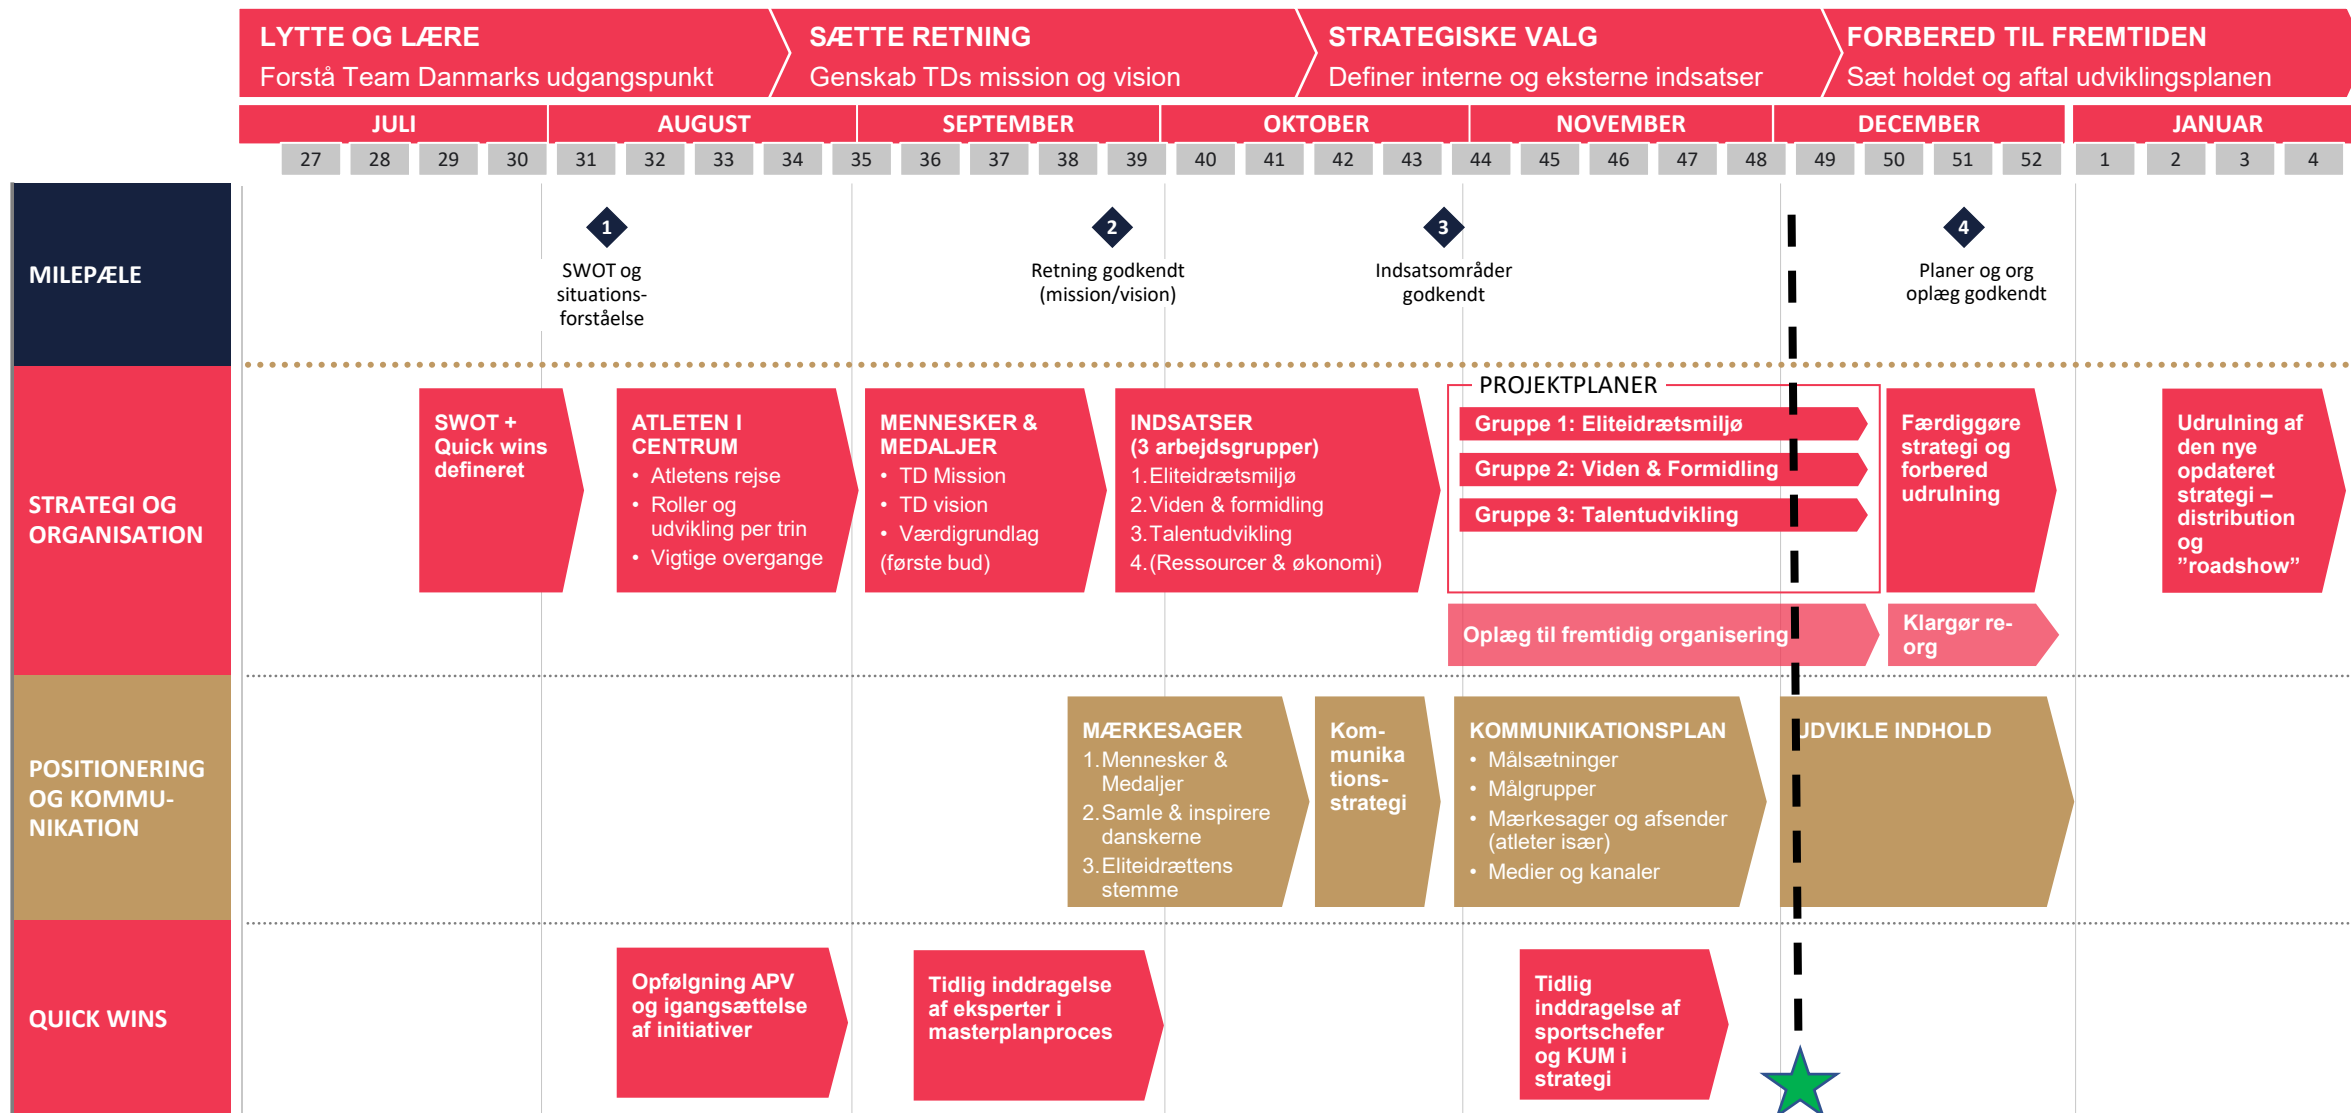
LYTTE OG LÆRE
Forstå Team Danmarks udgangspunkt

SÆTTE RETNING
Genskab TDs mission og vision

STRATEGISKE VALG
Definer interne og eksterne indsatser

FORBERED TIL FREMTIDEN
Sæt holdet og aftal udviklingsplanen

| JULI | | | | AUGUST | | | | SEPTEMBER | | | | OKTOBER | | | | NOVEMBER | | | | DECEMBER | | | | JANUAR | | | |
|---|---|---|---|---|---|---|---|---|---|---|---|---|---|---|---|---|---|---|---|---|---|---|---|---|---|---|---|
| 27 | 28 | 29 | 30 | 31 | 32 | 33 | 34 | 35 | 36 | 37 | 38 | 39 | 40 | 41 | 42 | 43 | 44 | 45 | 46 | 47 | 48 | 49 | 50 | 51 | 52 | 1 | 2 | 3 | 4 |

MILEPÆLE

1
SWOT og situationsforståelse

2
Retning godkendt (mission/vision)

3
Indsatsområder godkendt

4
Planer og org oplæg godkendt

STRATEGI OG ORGANISATION

SWOT + Quick wins defineret

ATLETEN I CENTRUM
• Atletens rejse
• Roller og udvikling per trin
• Vigtige overgange

MENNESKER & MEDALJER
• TD Mission
• TD vision
• Værdigrundlag (første bud)

INDSATSER (3 arbejdsgrupper)
1. Eliteidrætsmiljø
2. Viden & formidling
3. Talentudvikling
4. (Ressourcer & økonomi)

PROJEKTPLANER
Gruppe 1: Eliteidrætsmiljø
Gruppe 2: Viden & Formidling
Gruppe 3: Talentudvikling

Færdiggøre strategi og forbered udrulning

Udrulning af den nye opdateret strategi – distribution og ”roadshow”

Oplæg til fremtidig organisering

Klargør re-org

POSITIONERING OG KOMMU-NIKATION

MÆRKESAGER
1. Mennesker & Medaljer
2. Samle & inspirere danskerne
3. Eliteidrættens stemme

Kom-munika tions-strategi

KOMMUNIKATIONSPLAN
• Målsætninger
• Målgrupper
• Mærkesager og afsender (atleter især)
• Medier og kanaler

UDVIKLE INDHOLD

QUICK WINS

Opfølgning APV og igangsættelse af initiativer

Tidlig inddragelse af eksperter i masterplanproces

Tidlig inddragelse af sportschefer og KUM i strategi